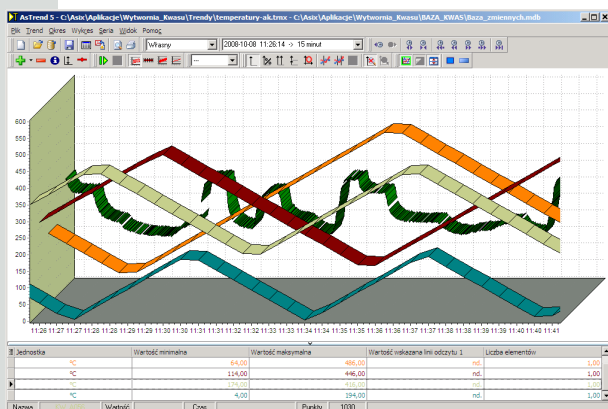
AsTrend 5 - C:\Asix\Aplikacje\Wytwornia_Kwasu\Trendy\temperatury-ak.tmx - C:\Asix\Aplikacje\Wytwornia_Kwasu\BAZA_KWAS\Baza_zmiennych.mdb

Plik Trend Okres Wykres Seria Widok Pomoc

Własny 2008-10-08 11:26:14 -> 15 minut

600
550
500
450
400
350
300
250
200
150
100
50
0

11:26 11:27 11:27 11:28 11:28 11:29 11:29 11:30 11:30 11:31 11:31 11:32 11:32 11:33 11:33 11:34 11:34 11:35 11:35 11:36 11:36 11:37 11:37 11:38 11:38 11:39 11:39 11:40 11:40 11:41

| Jednostka | Wartość minimalna | Wartość maksymalna | Wartość wskazana linii odczytu 1 | Liczba elementów |
|---|---|---|---|---|
| °C | 64,00 | 486,00 | nd. | 1,00 |
| °C | 114,00 | 446,00 | nd. | 1,00 |
| °C | 174,00 | 416,00 | nd. | 1,00 |
| °C | 4,00 | 194,00 | nd. | 1,00 |

Nazwa Wartość Czas Punktu 1000